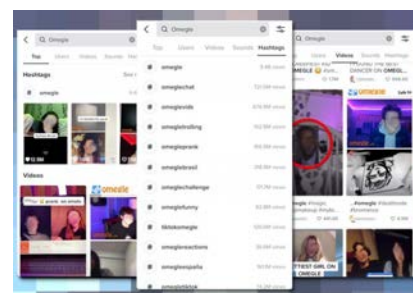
Q Omegle

Top Users Videos Sounds Hashtags

Hashtags

omegle

Videos

omegle

Q Omegle

Top Users Videos Sounds Hashtags

omegle

omeglechat

omeglevids

omegletrolling

omegleprank

omeglebrasil

omeglechallenge

omeglefunny

tiktokomegle

omeglereactions

omeglespaña

omegletiktok

Users Videos Sounds Hashtags

OMEGLE

DANCER ON OMEGLE

omegle

omegle

omegle

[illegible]